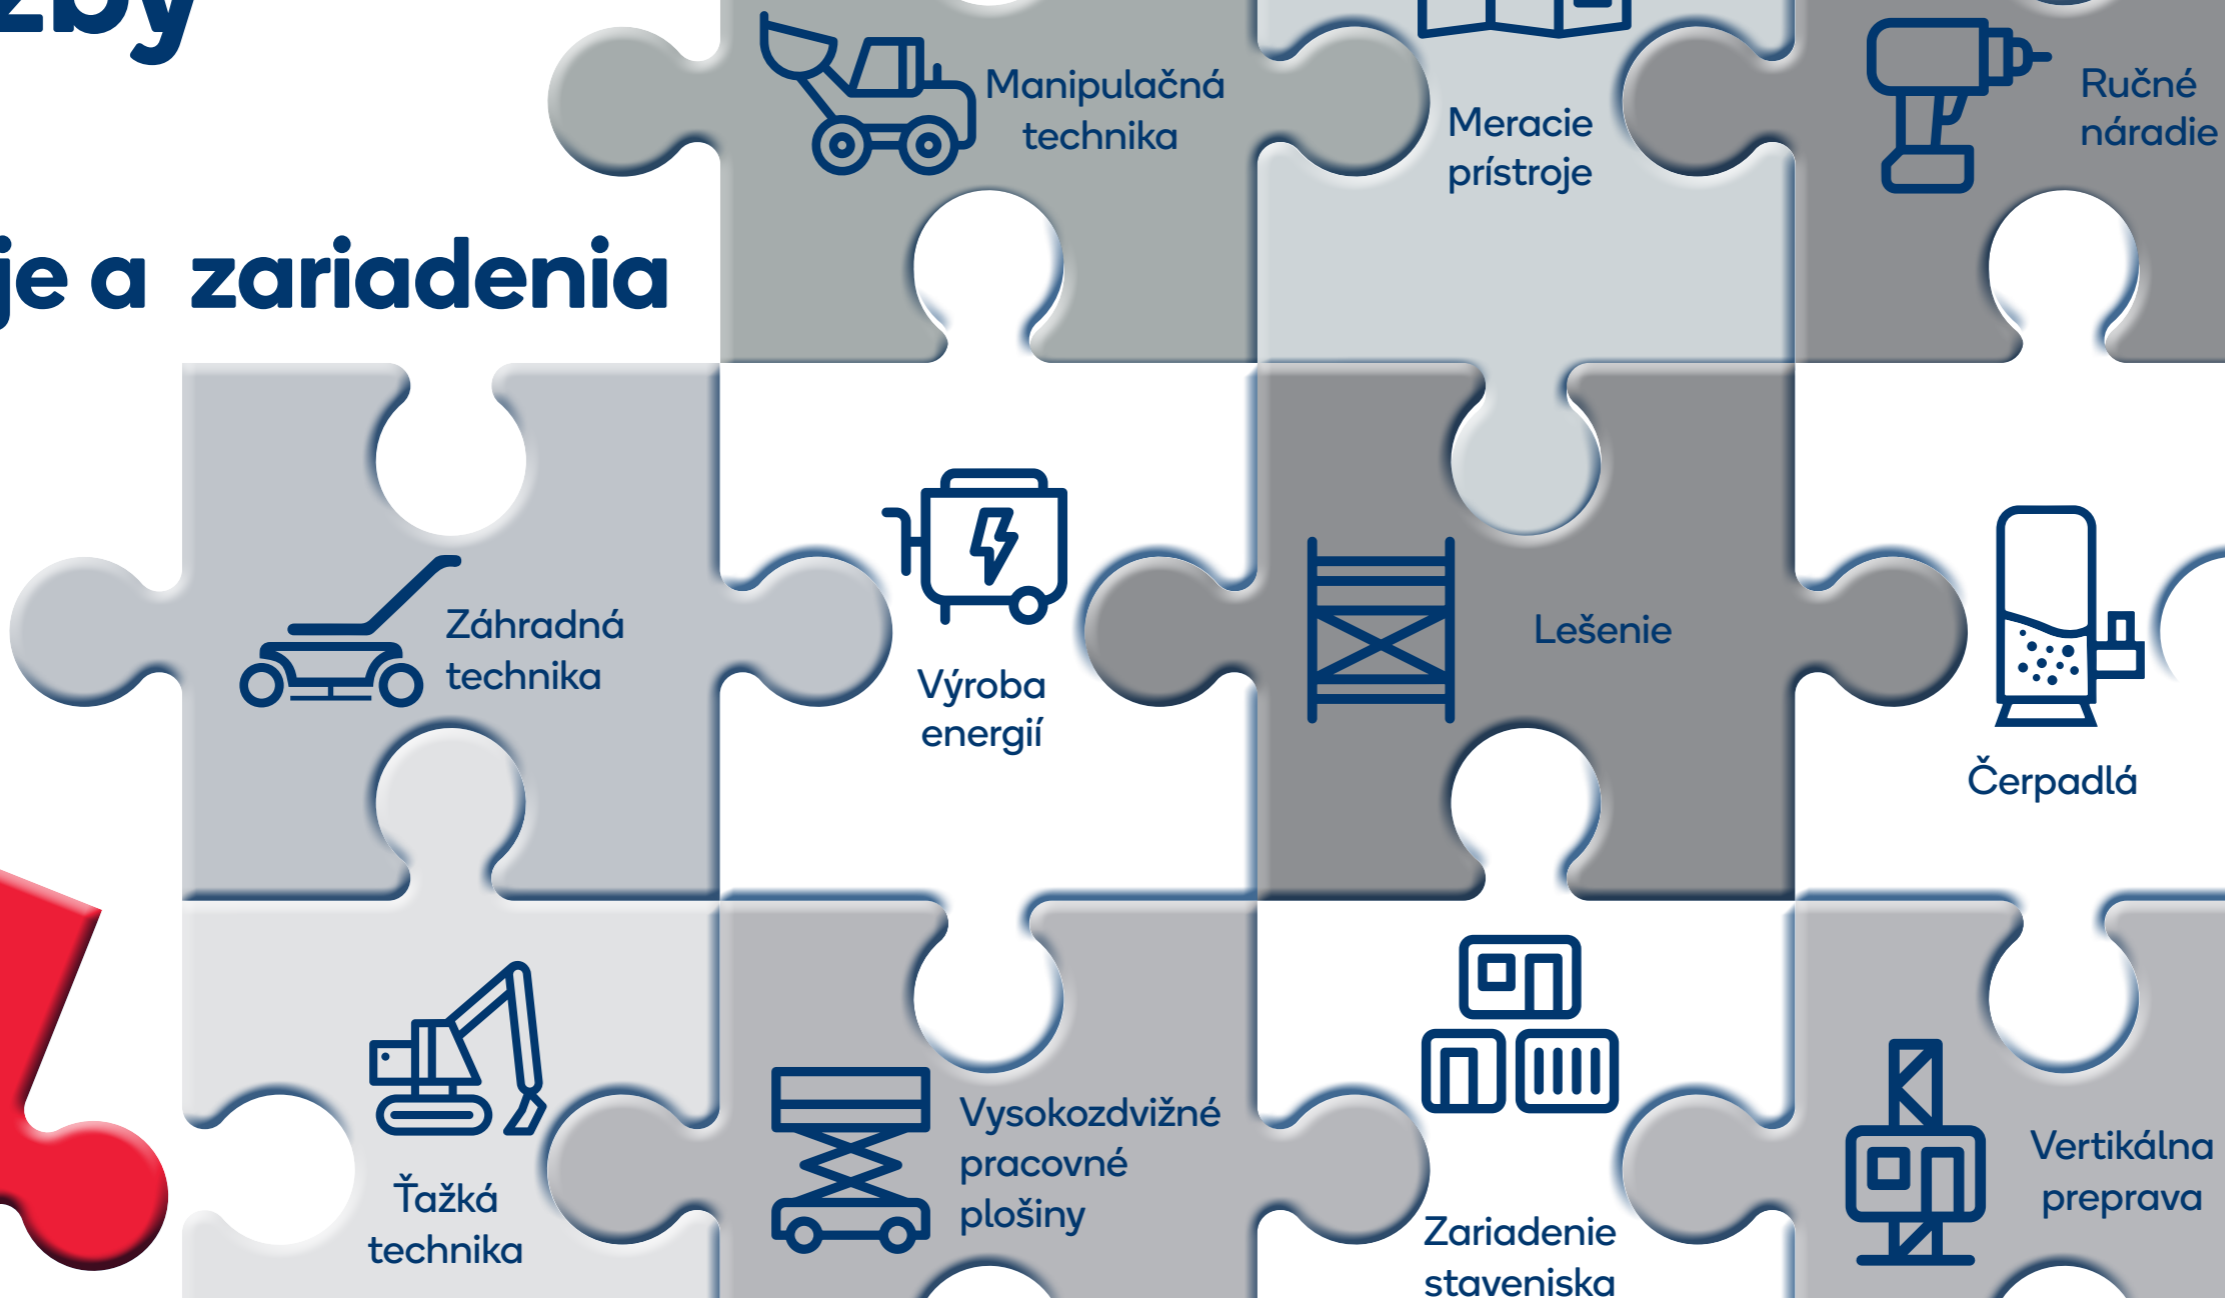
zby

je a zariadenia

Manipulačná technika

Meracie prístroje

Ručné náradie

Záhradná technika

Výroba energií

Lešenie

Čerpadlá

Ťažká technika

Vysokozdvižné pracovné plošiny

Zariadenie staveniska

Vertikálna preprava